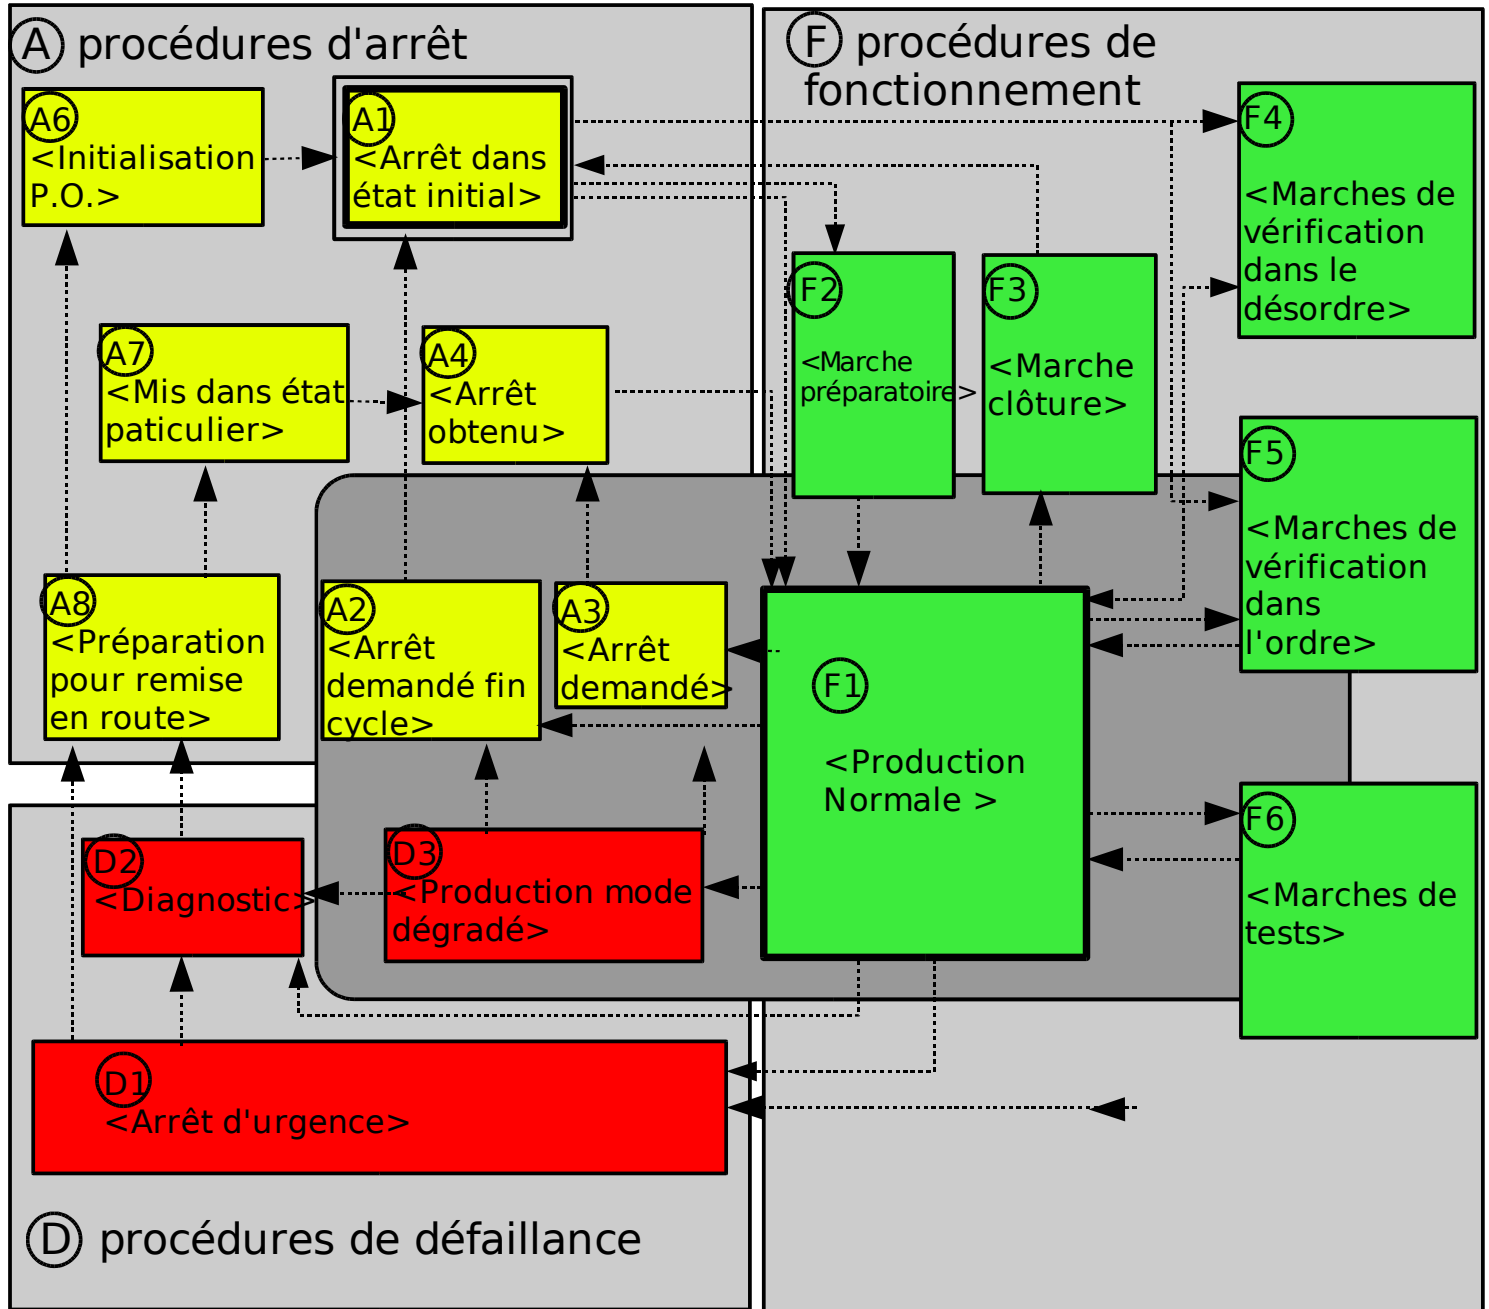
A procédures d'arrêt

F procédures de fonctionnement

A6 <Initialisation P.O.>

A1 <Arrêt dans état initial>

F4 <Marches de vérification dans le désordre>

F2 <Marche préparatoire>

F3 <Marche clôture>

A7 <Mis dans état paticulier>

A4 <Arrêt obtenu>

F5 <Marches de vérification dans l'ordre>

A8 <Préparation pour remise en route>

A2 <Arrêt demandé fin cycle>

A3 <Arrêt demandé>

F1 <Production Normale >

F6 <Marches de tests>

D2 <Diagnostic>

D3 <Production mode dégradé>

D1 <Arrêt d'urgence>

D procédures de défaillance